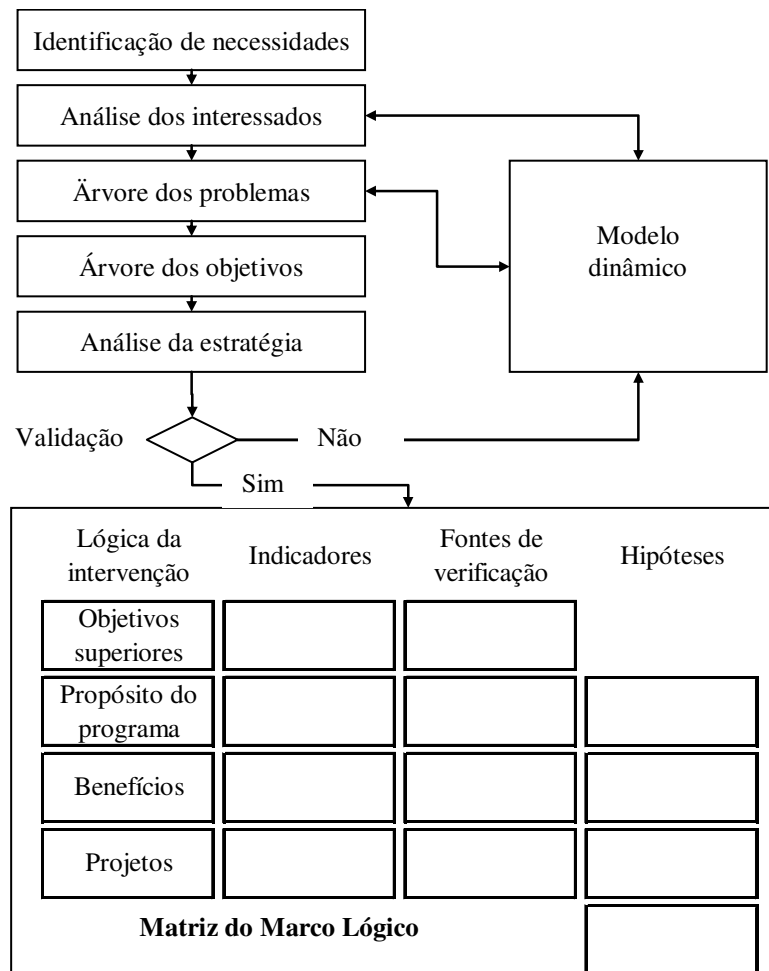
Identificação de necessidades

Análise dos interessados

Ärvore dos problemas

Árvore dos objetivos

Análise da estratégia

Modelo dinâmico

Validação

Não

Sim

| Lógica da intervenção | Indicadores | Fontes de verificação | Hipóteses |
|---|---|---|---|
| Objetivos superiores | | | |
| Propósito do programa | | | |
| Benefícios | | | |
| Projetos | | | |

**Matriz do Marco Lógico**